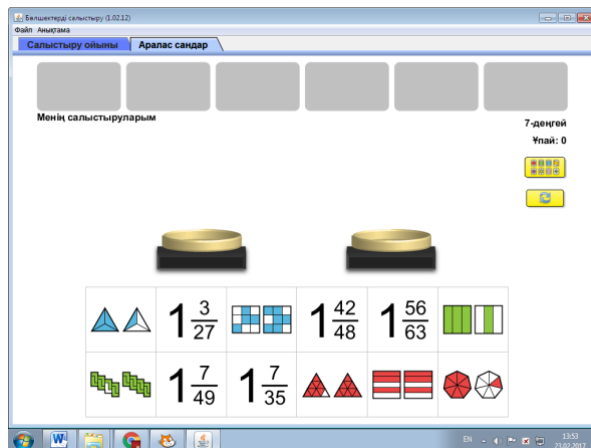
Бөлшектерді салыстыру (1.02.12)
Файл Анықтама
Салыстыру ойыны
Аралас сандар
Менің салыстыруларым
7-деңгей
Ұпай: 0

| | $1\frac{3}{27}$ | | $1\frac{42}{48}$ | $1\frac{56}{63}$ | |
|---|---|---|---|---|---|
| | $1\frac{7}{49}$ | $1\frac{7}{35}$ | | | |

EN
13:53
23.02.2017